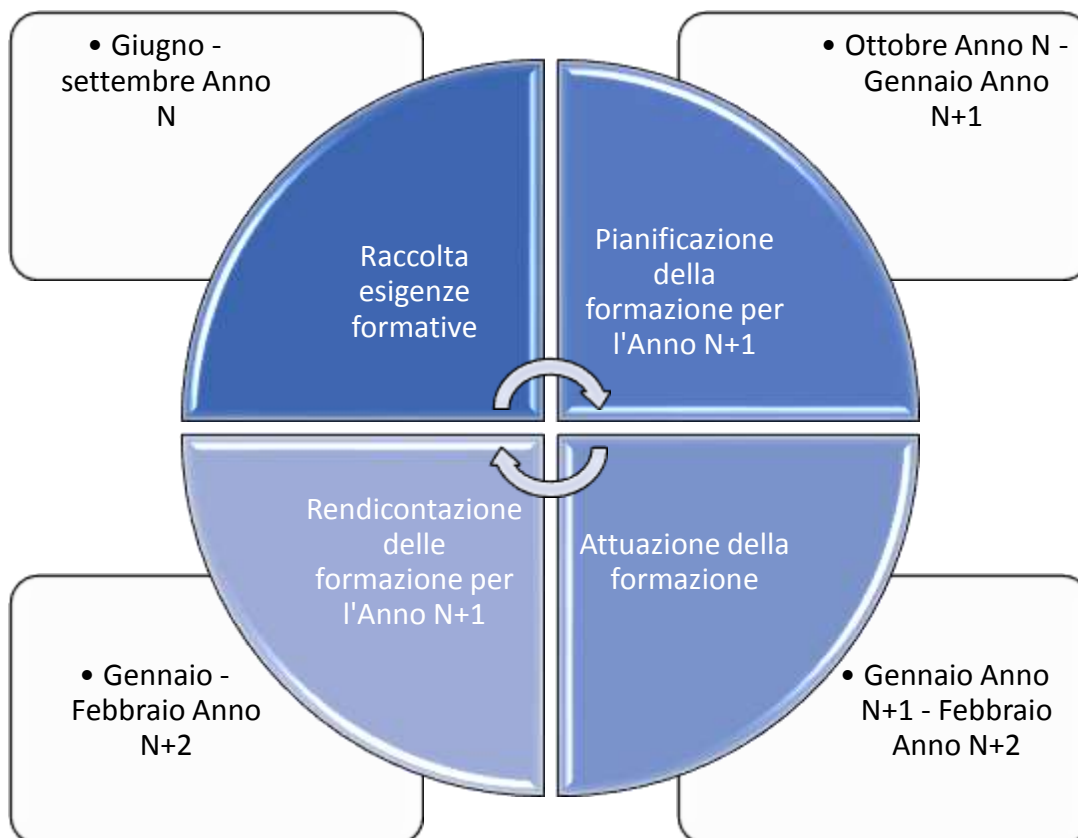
• Giugno - settembre Anno N

• Ottobre Anno N - Gennaio Anno N+1

Raccolta esigenze formative

Pianificazione della formazione per l'Anno N+1

Rendicontazione delle formazione per l'Anno N+1

Attuazione della formazione

• Gennaio - Febbraio Anno N+2

• Gennaio Anno N+1 - Febbraio Anno N+2